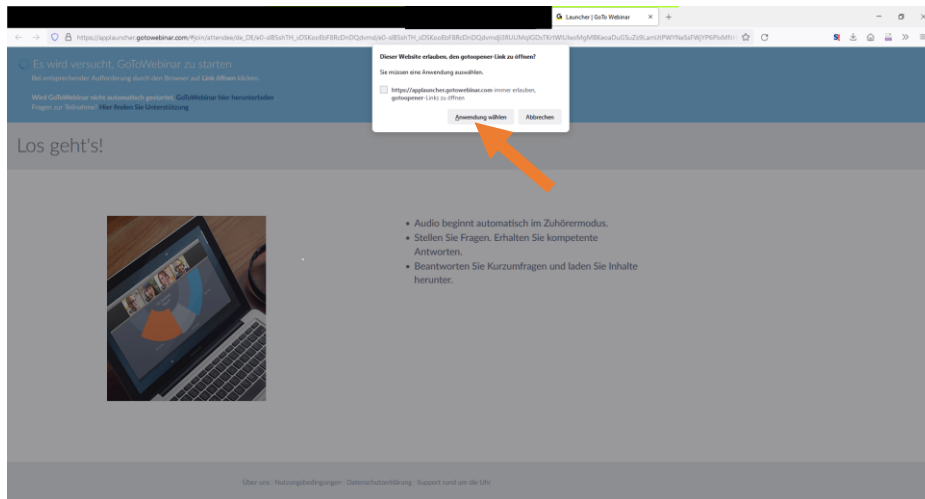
Launcher | GoTo Webinar

https://applauncher.gotowebinar.com/#join/attendee/de_DE/e0-dBSshTH_sDSKoo8bF8RcDnDQdvmdj/e0-dBSshTH_sDSKoo8bF8RcDnDQdvmdj0BUUMqIGDsTKrWtUIwoMgMBKeoaDuGSuZs9Lam

Es wird versucht, GoToWebinar zu starten

Bei entsprechender Aufforderung durch den Browser auf Link öffnen klicken.

Wird GoToWebinar nicht automatisch gestartet, GoToWebinar hier herunterladen

Fragen zur Teilnahme? Hier finden Sie Unterstützung

Dieser Website erlauben, den gotoopener-Link zu öffnen?

Sie müssen eine Anwendung auswählen.

https://applauncher.gotowebinar.com immer erlauben, gotoopener-Links zu öffnen

Anwendung wählen

Abbrechen

Los geht's!

• Audio beginnt automatisch im Zuhörermodus.
• Stellen Sie Fragen. Erhalten Sie kompetente Antworten.
• Beantworten Sie Kurzumfragen und laden Sie Inhalte herunter.

Über uns | Nutzungsbedingungen | Datenschutzerklärung | Support rund um die Uhr